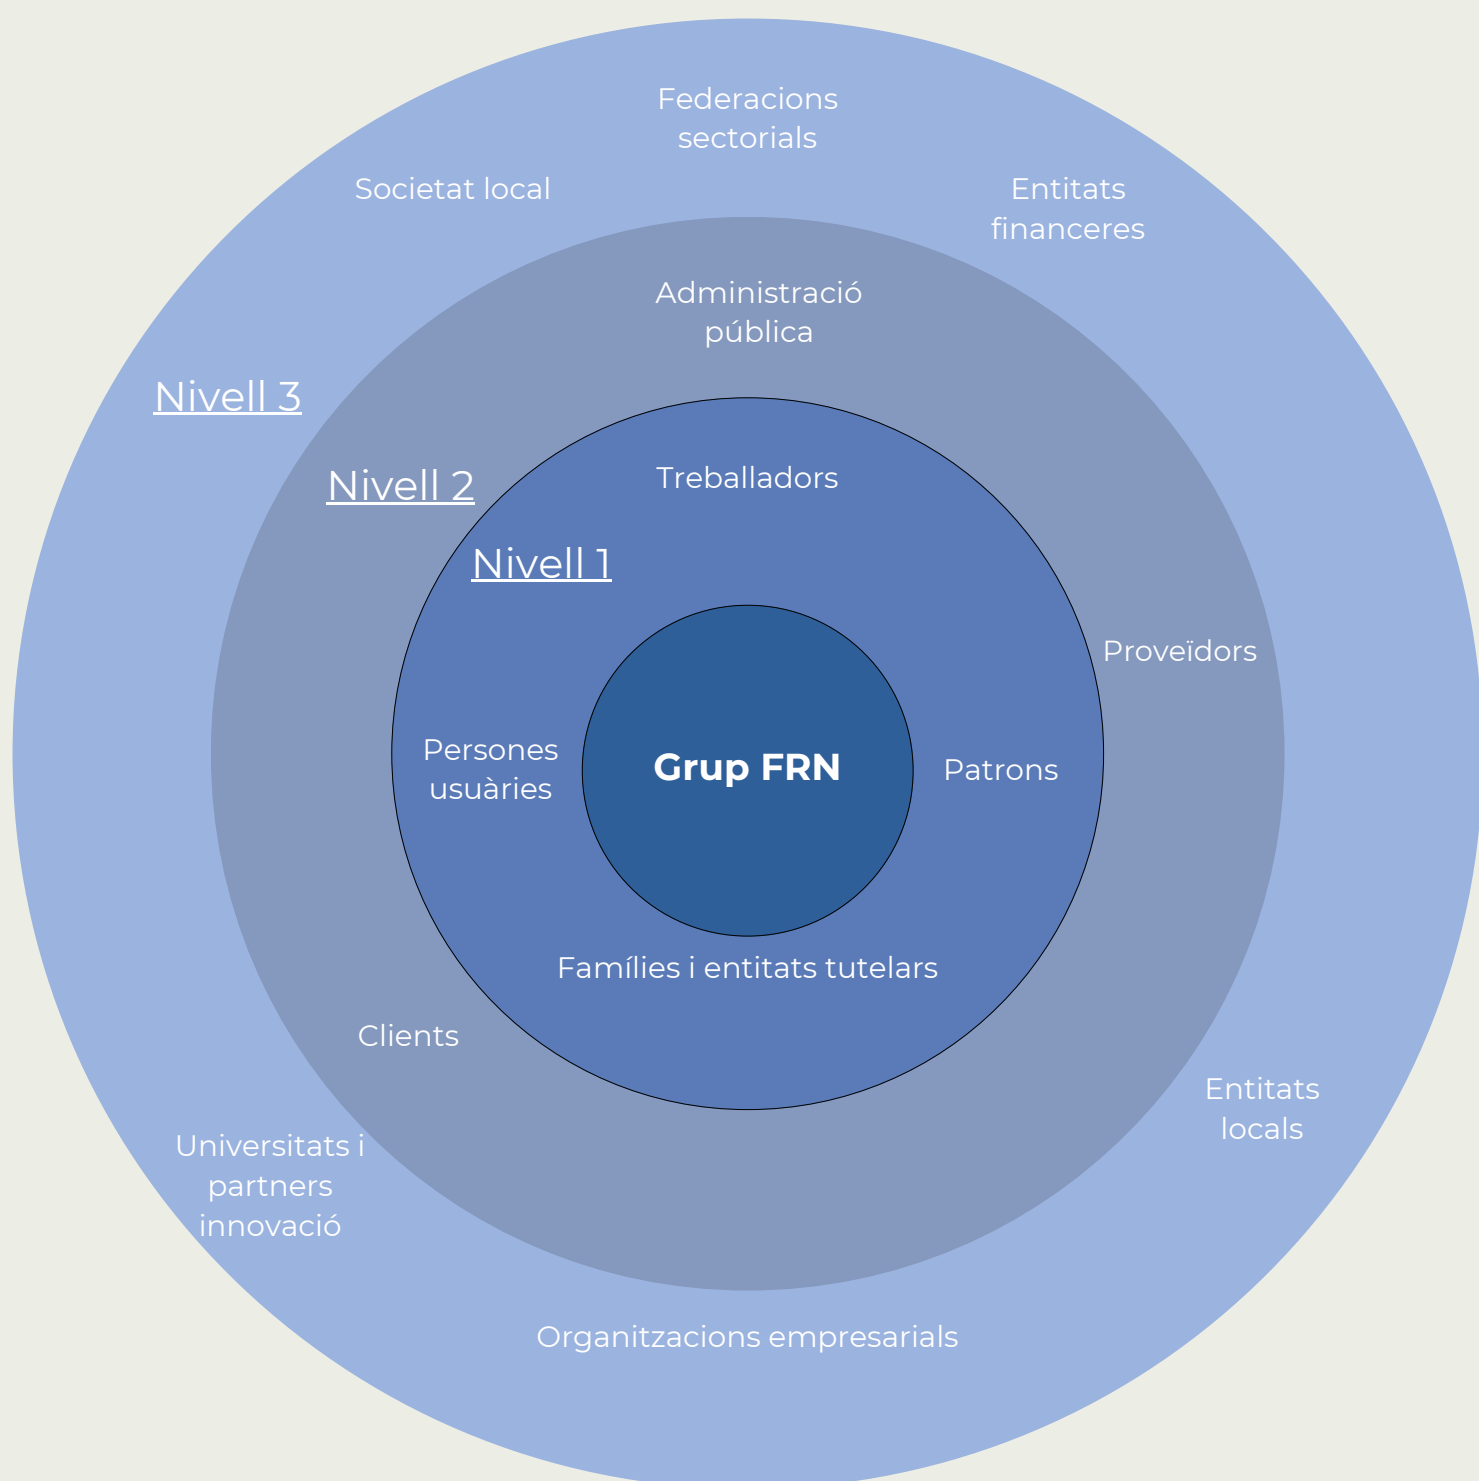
Federacions sectorials

Societat local

Entitats financeres

Administració pública

Nivell 3

Nivell 2

Treballadors

Nivell 1

Proveïdors

Persones usuàries

Grup FRN

Patrons

Famílies i entitats tutelars

Clients

Entitats locals

Universitats i partners innovació

Organitzacions empresarials